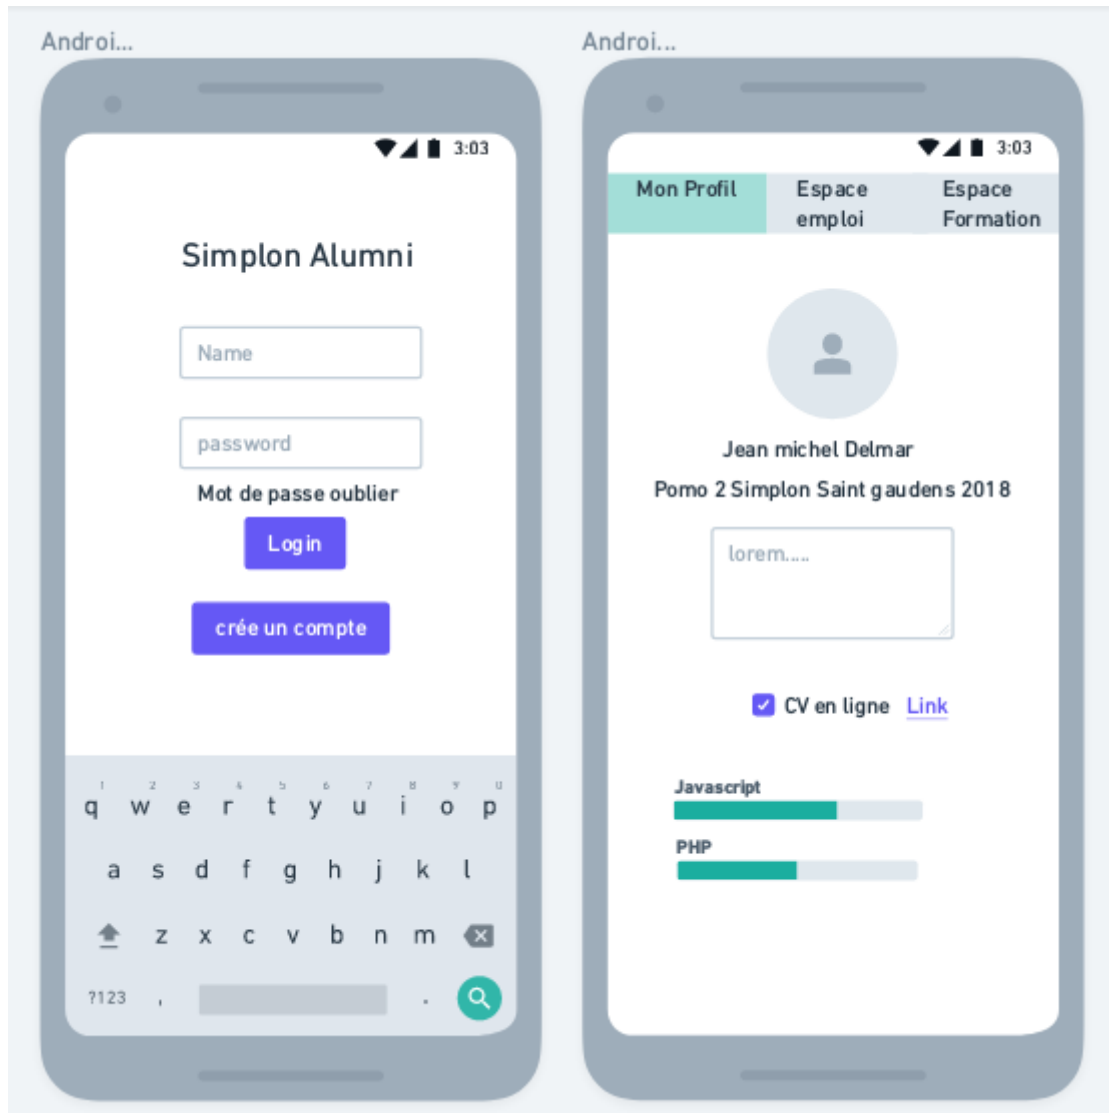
Androi...

3:03

Simplon Alumni

Name

password

Mot de passe oublier

Login

crée un compte

1 2 3 4 5 6 7 8 9 0
q w e r t y u i o p
a s d f g h j k l
z x c v b n m
?123 , .

Androi...

3:03

Mon Profil | Espace emploi | Espace Formation

Jean michel Delmar

Pomo 2 Simplon Saint gaudens 2018

lorem....

CV en ligne Link

Javascript

PHP